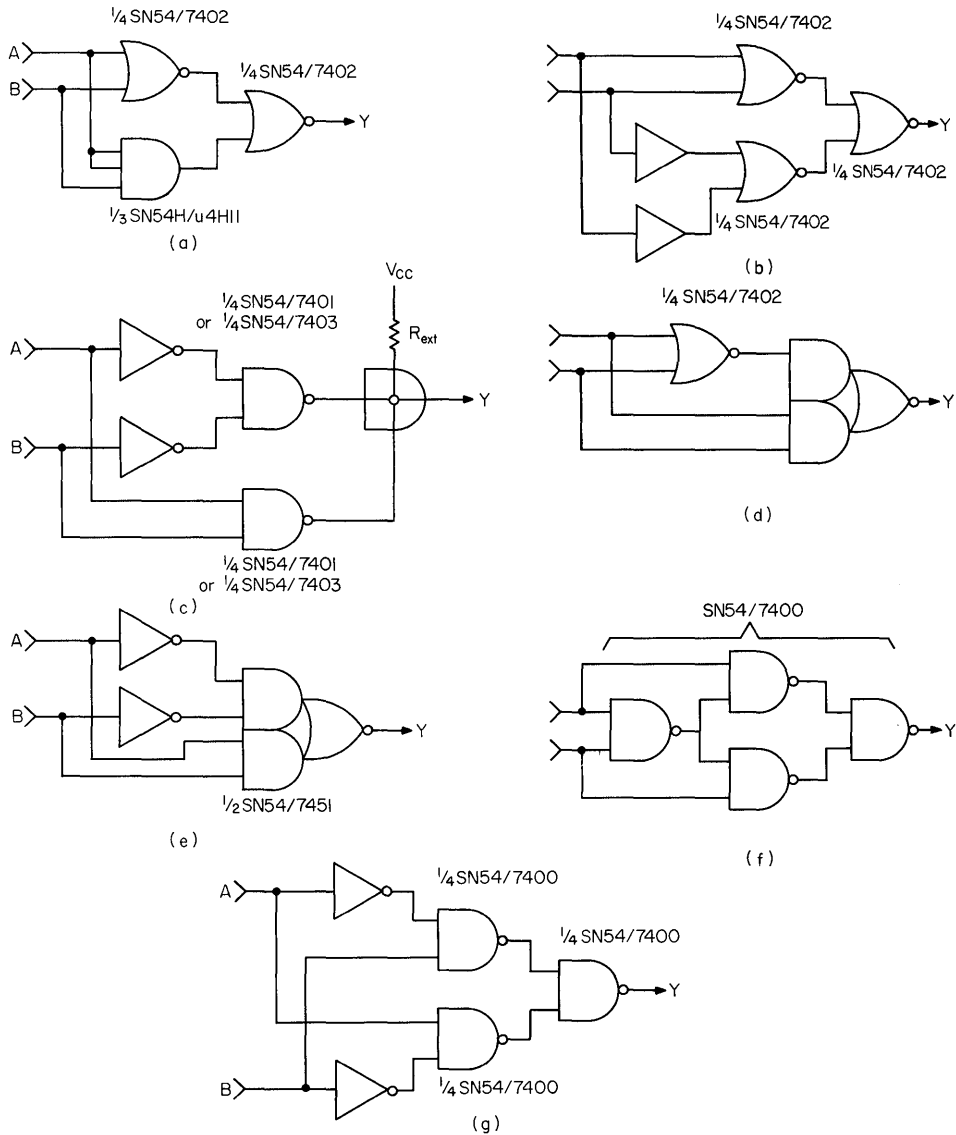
$\frac{1}{4}$ SN54/7402

A

B

$\frac{1}{4}$ SN54/7402

Y

$\frac{1}{3}$ SN54H/u4H11

(a)

$\frac{1}{4}$ SN54/7402

Y

$\frac{1}{4}$ SN54/7402

$\frac{1}{4}$ SN54/7402

(b)

$\frac{1}{4}$ SN54/7401
or $\frac{1}{4}$ SN54/7403

$V_{CC}$

$R_{ext}$

A

B

Y

$\frac{1}{4}$ SN54/7401
or $\frac{1}{4}$ SN54/7403

(c)

$\frac{1}{4}$ SN54/7402

Y

(d)

A

B

Y

$\frac{1}{2}$ SN54/7451

(e)

SN54/7400

Y

(f)

A

$\frac{1}{4}$ SN54/7400

$\frac{1}{4}$ SN54/7400

Y

B

$\frac{1}{4}$ SN54/7400

(g)